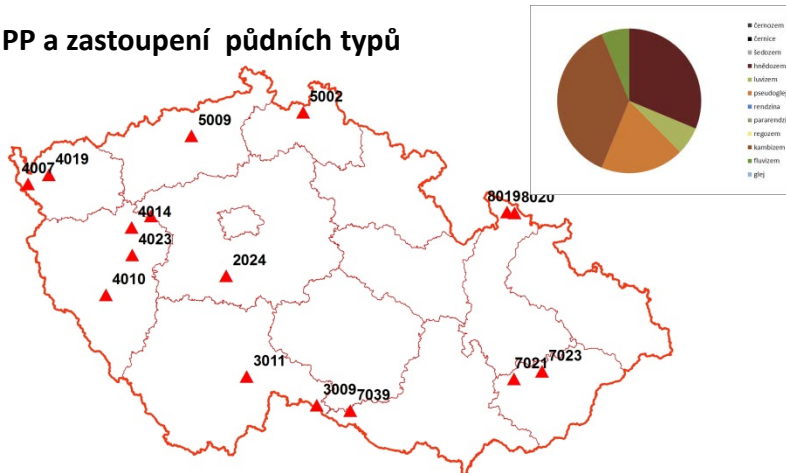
PP a zastoupení půdních typů

černozem
černice
šedozem
hnědozem
luvizem
pseudoglej
rendzina
pararendzi
regozem
kambizem
fluvizem
glej

5002
5009
4007
4019
4014
4023
2024
4010
8019
8020
3011
3009
7039
7021
7023